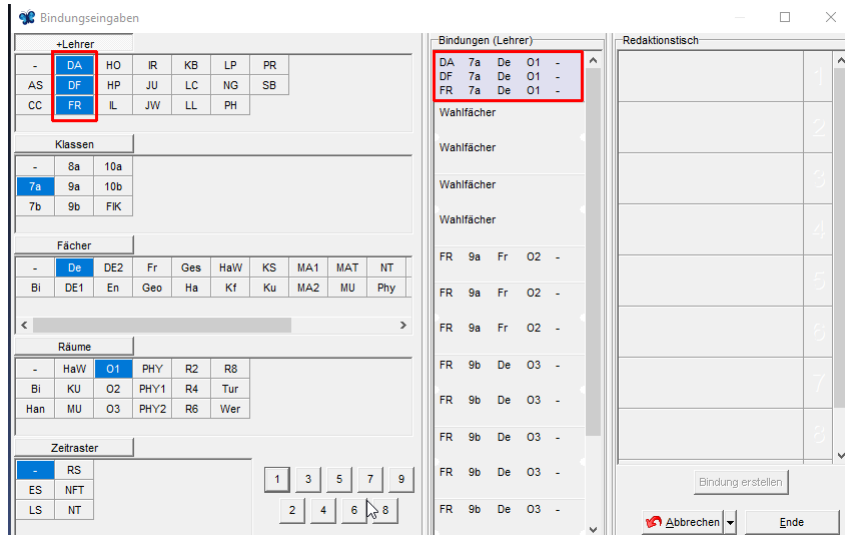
Bindungseingaben

+Lehrer

| - | DA | HO | IR | KB | LP | PR |
|---|---|---|---|---|---|---|
| AS | DF | HP | JU | LC | NG | SB |
| CC | FR | IL | JW | LL | PH | |

Klassen

| - | 8a | 10a |
|---|---|---|
| 7a | 9a | 10b |
| 7b | 9b | FIK |

Fächer

| - | De | DE2 | Fr | Ges | HaW | KS | MA1 | MAT | NT |
|---|---|---|---|---|---|---|---|---|---|
| Bi | DE1 | En | Geo | Ha | Kf | Ku | MA2 | MU | Phy |

Räume

| - | HaW | O1 | PHY | R2 | R8 |
|---|---|---|---|---|---|
| Bi | KU | O2 | PHY1 | R4 | Tur |
| Han | MU | O3 | PHY2 | R6 | Wer |

Zeitraster

| - | RS |
|---|---|
| ES | NFT |
| LS | NT |

1 3 5 7 9
2 4 6 8

Bindungen (Lehrer)

DA 7a De O1 -
DF 7a De O1 -
FR 7a De O1 -
Wahlfächer
Wahlfächer
Wahlfächer
Wahlfächer
FR 9a Fr O2 -
FR 9a Fr O2 -
FR 9a Fr O2 -
FR 9b De O3 -
FR 9b De O3 -
FR 9b De O3 -
FR 9b De O3 -
FR 9b De O3 -

Redaktionstisch

1
2
3
4
5
6
7
8

Bindung erstellen

Abbrechen

Ende